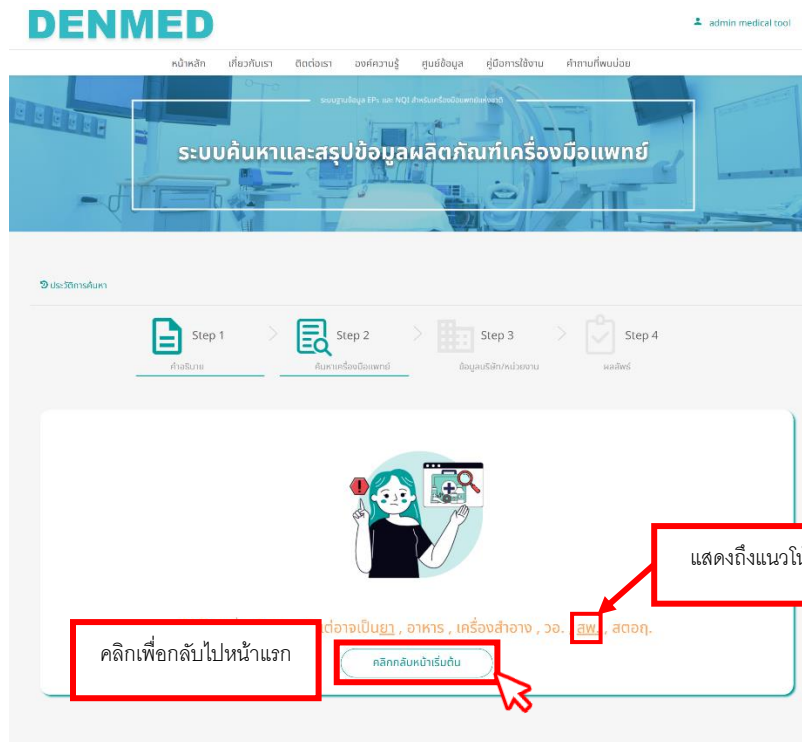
DENMED

admin medical tool

หน้าหลัก เกี่ยวกับเรา ติดต่อเรา องค์ความรู้ ศูนย์ข้อมูล คู่มือการใช้งาน คำถามที่พบบ่อย

ระบบฐานข้อมูล EPs และ NQI สำหรับเครื่องมือแพทย์แห่งชาติ

ระบบค้นหาและสรุปข้อมูลผลิตภัณฑ์เครื่องมือแพทย์

ประวัติการค้นหา

Step 1 คำอธิบาย

Step 2 ค้นหาเครื่องมือแพทย์

Step 3 ข้อมูลบริษัท/หน่วยงาน

Step 4 ผลลัพธ์

แสดงถึงแนวโ

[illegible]ต่อาจเป็นยา , อาหาร , เครื่องสำอาง , วอ. , สพ. , สตอถ.

คลิกเพื่อกลับไปหน้าแรก

คลิกกลับหน้าเริ่มต้น